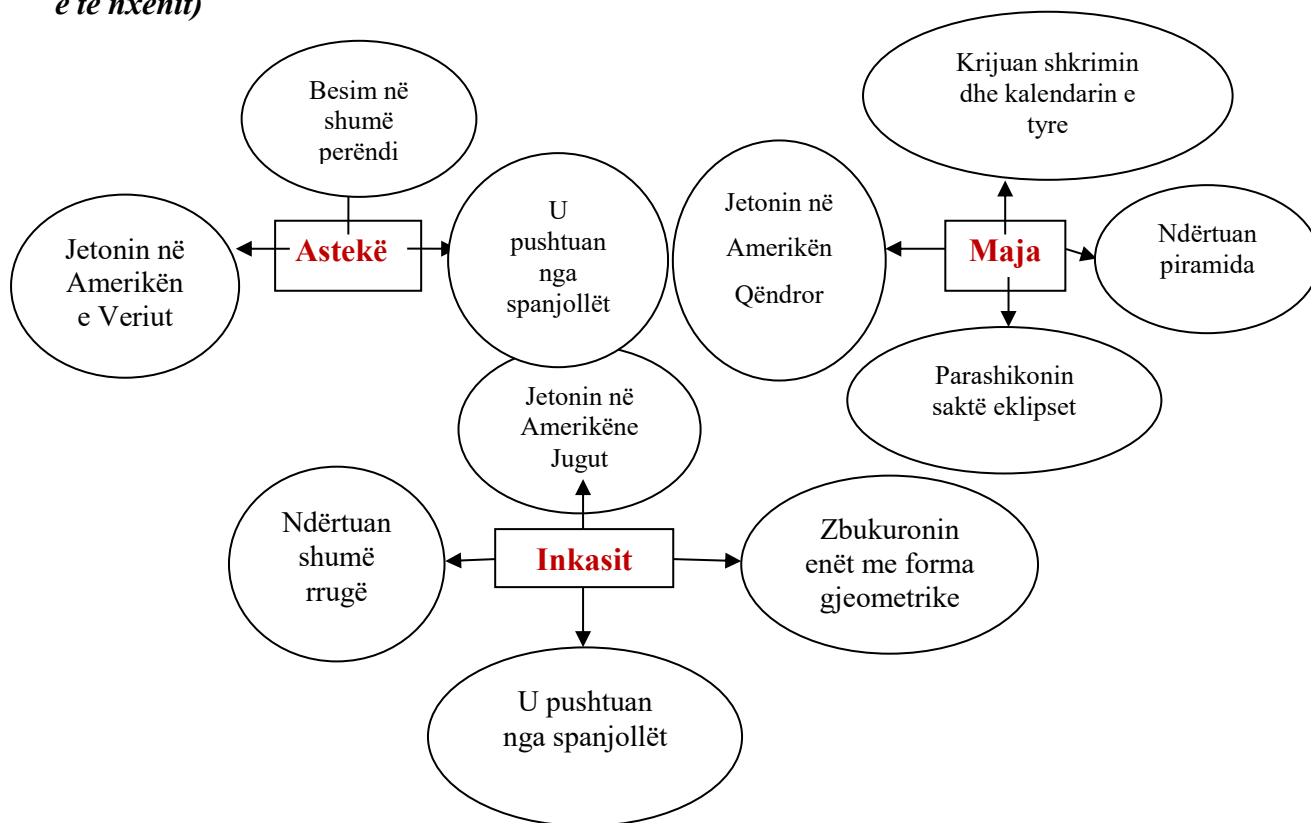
e të nxënit)

Besim në shumë perëndi

Jetonin në Amerikën e Veriut

Astekë

U pushtuan nga spanjollët

Jetonin në Amerikën Qëndror

Krijuan shkrimin dhe kalendarin e tyre

Maja

Ndërtuan piramida

Parashikonin saktë eklipset

Jetonin në Amerikëne Jugut

Ndërtuan shumë rrugë

Inkasit

Zbukuronin enët me forma gjeometrike

U pushtuan nga spanjollët